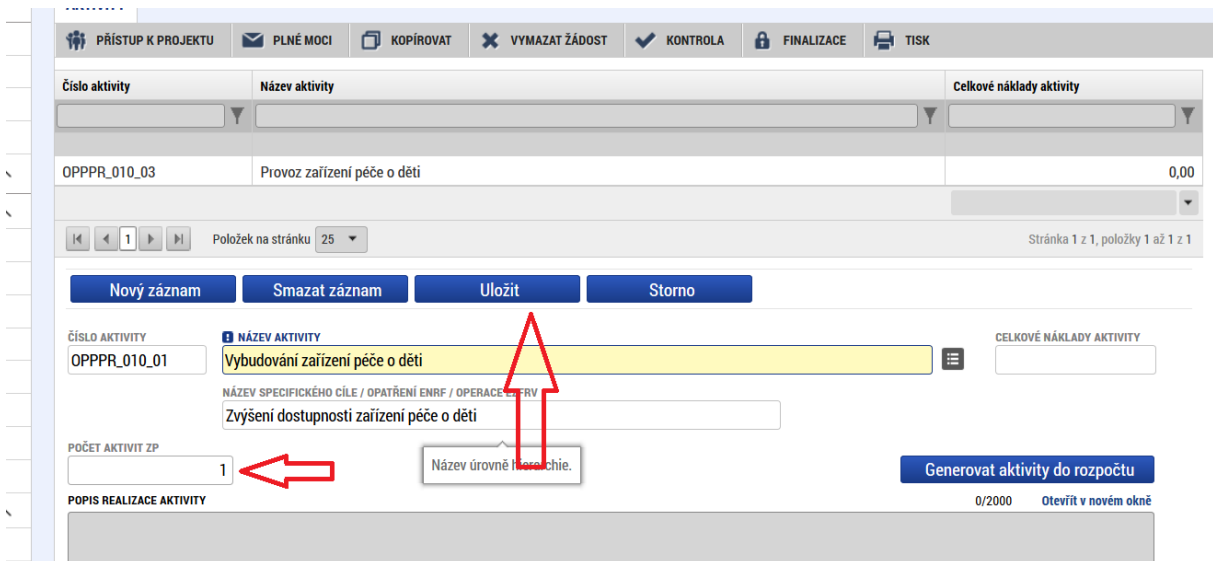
PŘÍSTUP K PROJEKTU | PLNÉ MOCI | KOPÍROVAT | VYMAZAT ŽÁDOST | KONTROLA | FINALIZACE | TISK

| Číslo aktivity | Název aktivity | Celkové náklady aktivity |
|---|---|---|
| OPPPR_010_03 | Provoz zařízení péče o děti | 0,00 |

1 Položek na stránku 25

Stránka 1 z 1, položky 1 až 1 z 1

Nový záznam | Smazat záznam | Uložit | Storno

ČÍSLO AKTIVITY
OPPPR_010_01

NÁZEV AKTIVITY
Vybudování zařízení péče o děti

CELKOVÉ NÁKLADY AKTIVITY

NÁZEV SPECIFICKÉHO CÍLE / OPATŘENÍ ENRF / OPERACE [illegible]
Zvýšení dostupnosti zařízení péče o děti

POČET AKTIVIT ZP
1

Název úrovně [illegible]chie.

Generovat aktivity do rozpočtu

POPIS REALIZACE AKTIVITY
0/2000 Otevřít v novém okně